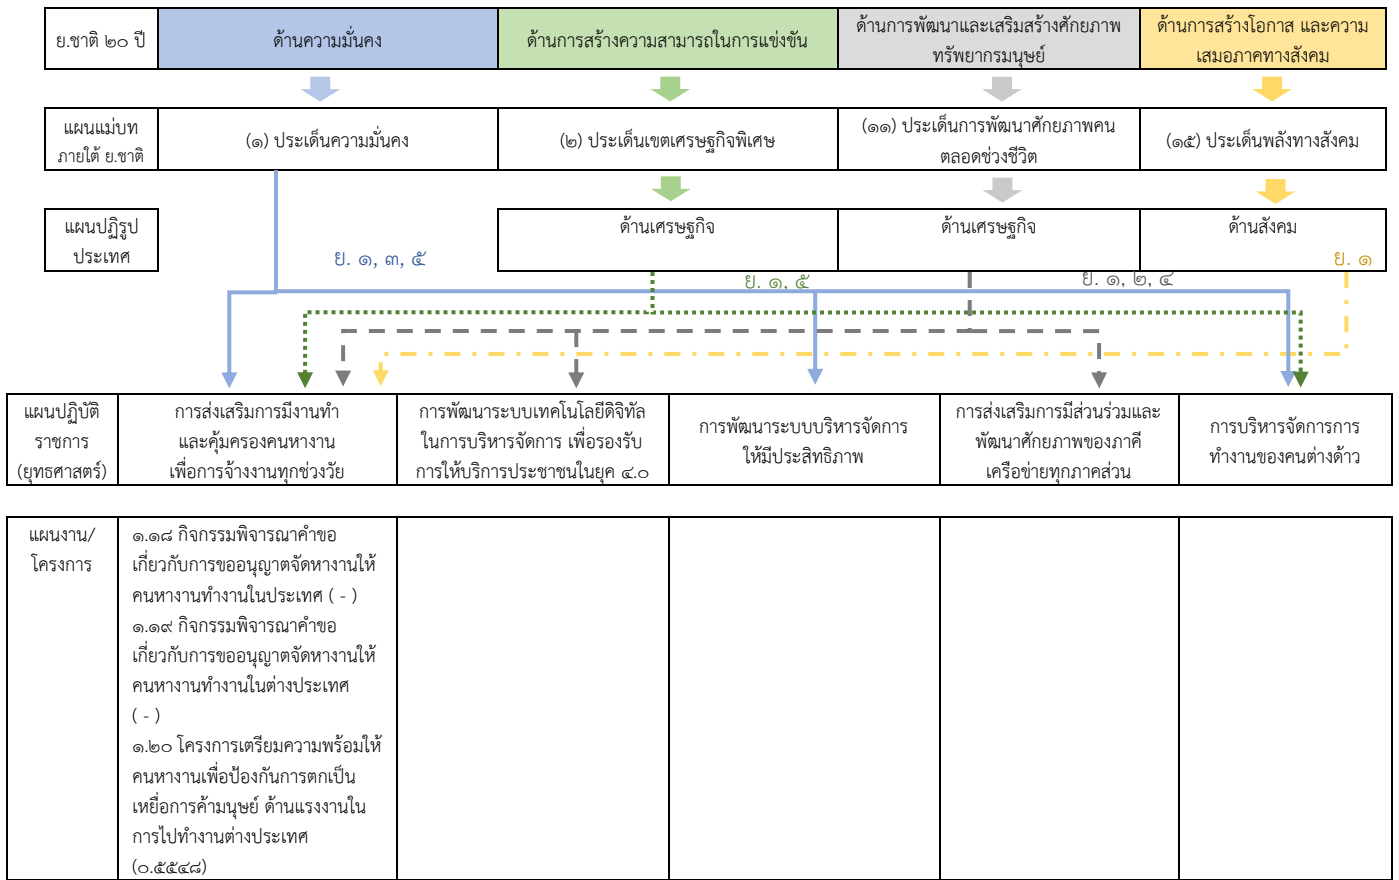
| ย.ชาติ ๒๐ ปี | ด้านความมั่นคง | ด้านการสร้างความสามารถในการแข่งขัน | ด้านการพัฒนาและเสริมสร้างศักยภาพทรัพยากรมนุษย์ | ด้านการสร้างโอกาส และความเสมอภาคทางสังคม |
|---|---|---|---|---|

| แผนแม่บทภายใต้ ย.ชาติ | (๑) ประเด็นความมั่นคง | (๒) ประเด็นเขตเศรษฐกิจพิเศษ | (๑๑) ประเด็นการพัฒนาศักยภาพคนตลอดช่วงชีวิต | (๑๕) ประเด็นพลังทางสังคม |
|---|---|---|---|---|

| แผนปฏิรูปประเทศ | | ด้านเศรษฐกิจ | ด้านเศรษฐกิจ | ด้านสังคม |
|---|---|---|---|---|

ย. ๑, ๓, ๕

ย. ๑, ๕

ย. ๑, ๒, ๔

ย. ๑

| แผนปฏิบัติราชการ (ยุทธศาสตร์) | การส่งเสริมการมีงานทำและคุ้มครองคนหางานเพื่อการจ้างงานทุกช่วงวัย | การพัฒนาระบบเทคโนโลยีดิจิทัลในการบริหารจัดการ เพื่อรองรับการให้บริการประชาชนในยุค ๔.๐ | การพัฒนาระบบบริหารจัดการให้มีประสิทธิภาพ | การส่งเสริมการมีส่วนร่วมและพัฒนาศักยภาพของภาคีเครือข่ายทุกภาคส่วน | การบริหารจัดการการทำงานของคนต่างด้าว |
|---|---|---|---|---|---|

| แผนงาน/โครงการ | ๑.๑๘ กิจกรรมพิจารณาคำขอเกี่ยวกับการขออนุญาตจัดหางานให้คนหางานทำงานในประเทศ ( - )<br>๑.๑๙ กิจกรรมพิจารณาคำขอเกี่ยวกับการขออนุญาตจัดหางานให้คนหางานทำงานในต่างประเทศ ( - )<br>๑.๒๐ โครงการเตรียมความพร้อมให้คนหางานเพื่อป้องกันการตกเป็นเหยื่อการค้ามนุษย์ ด้านแรงงานในการไปทำงานต่างประเทศ (๐.๕๕๔๘) | | | | |
|---|---|---|---|---|---|